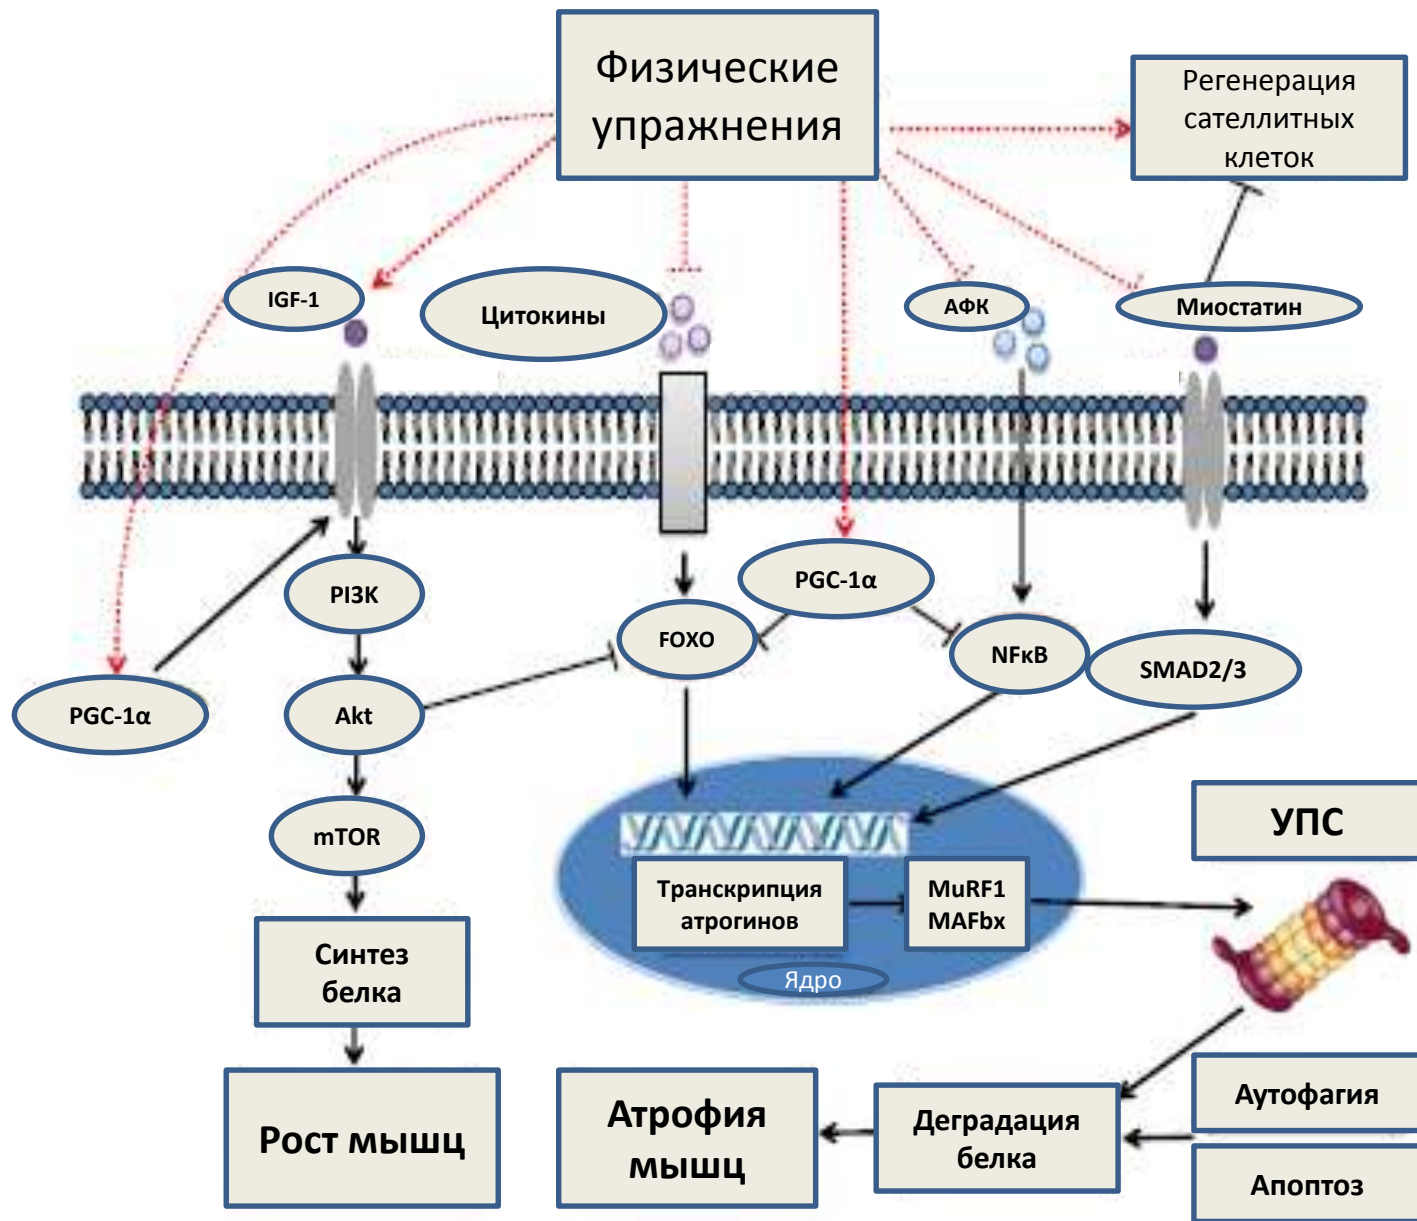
Физические упражнения

Регенерация сателлитных клеток

IGF-1

Цитокины

АФК

Миостатин

PI3K

PGC-1α

FOXO

NFκB

SMAD2/3

PGC-1α

Akt

mTOR

УПС

Транскрипция атрогинов

MuRF1 MAFbx

Ядро

Синтез белка

Рост мышц

Атрофия мышц

Деградация белка

Аутофагия

Апоптоз